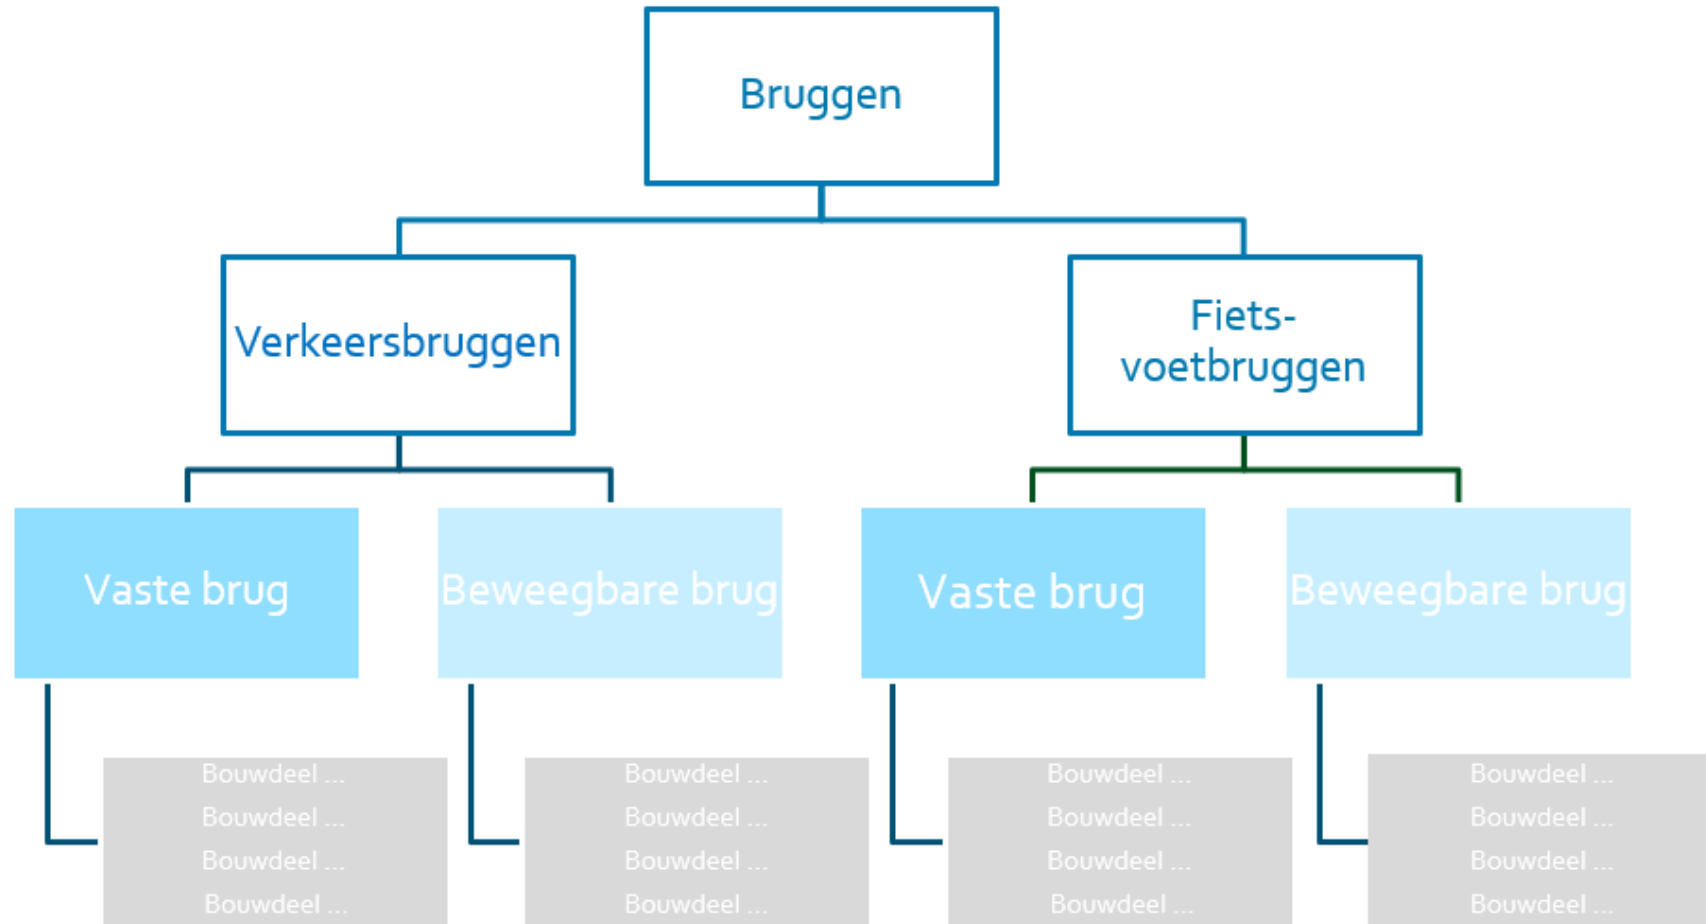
Bruggen

Verkeersbruggen

Fiets-voetbruggen

Vaste brug

Beweegbare brug

Vaste brug

Beweegbare brug

Bouwdeel ...
Bouwdeel ...
Bouwdeel ...
Bouwdeel ...

Bouwdeel ...
Bouwdeel ...
Bouwdeel ...
Bouwdeel ...

Bouwdeel ...
Bouwdeel ...
Bouwdeel ...
Bouwdeel ...

Bouwdeel ...
Bouwdeel ...
Bouwdeel ...
Bouwdeel ...